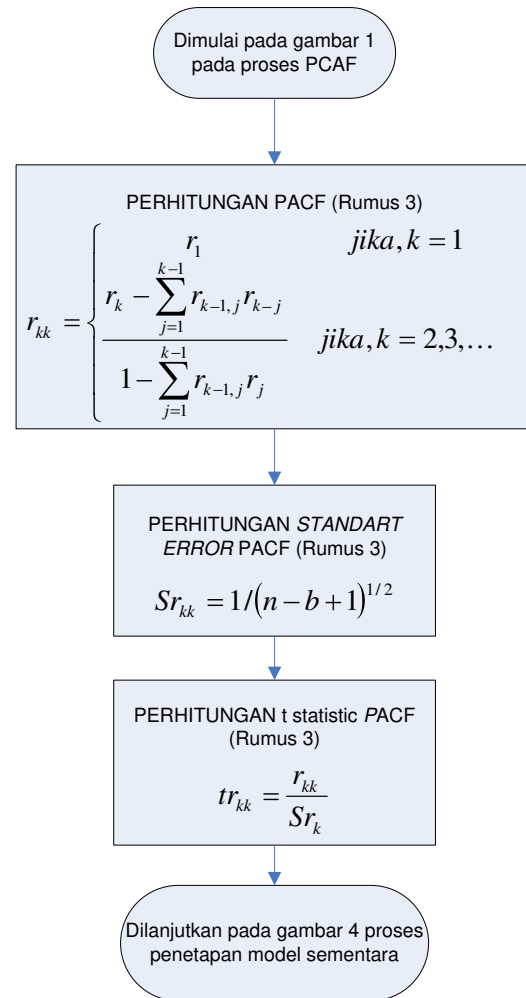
Dimulai pada gambar 1 pada proses PCAF

PERHITUNGAN PACF (Rumus 3)

$r_{kk} = \begin{cases} r_1 & jika, k = 1 \\ \frac{r_k - \sum_{j=1}^{k-1} r_{k-1,j} r_{k-j}}{1 - \sum_{j=1}^{k-1} r_{k-1,j} r_j} & jika, k = 2,3,\ldots \end{cases}$

PERHITUNGAN STANDART ERROR PACF (Rumus 3)

$Sr_{kk} = 1/(n-b+1)^{1/2}$

PERHITUNGAN t statistic PACF (Rumus 3)

$tr_{kk} = \frac{r_{kk}}{Sr_k}$

Dilanjutkan pada gambar 4 proses penetapan model sementara